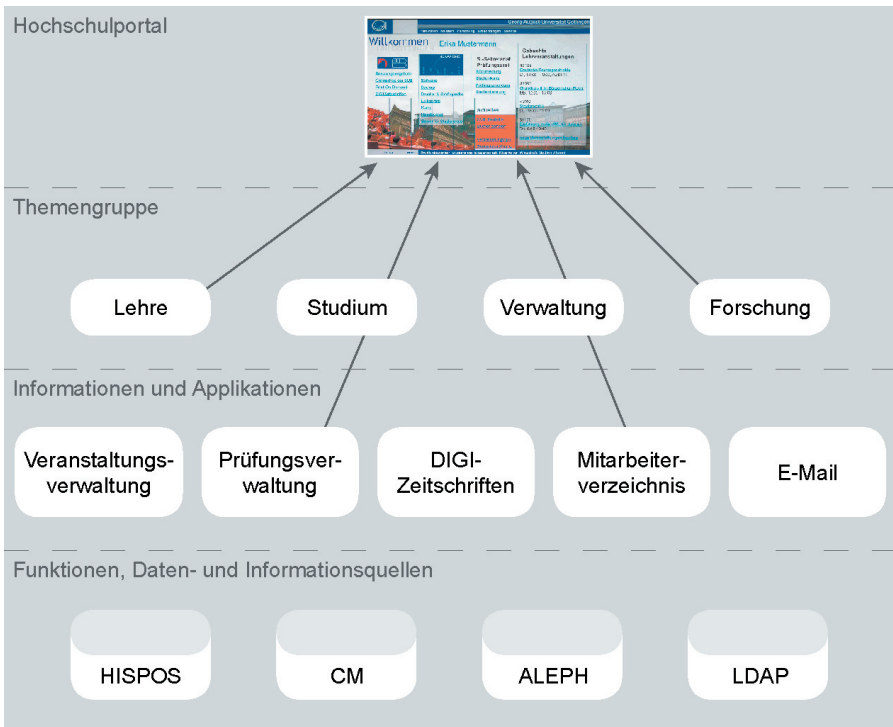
Hochschulportal

Willkommen Erika Mustermann

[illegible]

Themengruppe

Lehre

Studium

Verwaltung

Forschung

Informationen und Applikationen

Veranstaltungsverwaltung

Prüfungsverwaltung

DIGI-Zeitschriften

Mitarbeiterverzeichnis

E-Mail

Funktionen, Daten- und Informationsquellen

HISPOS

CM

ALEPH

LDAP